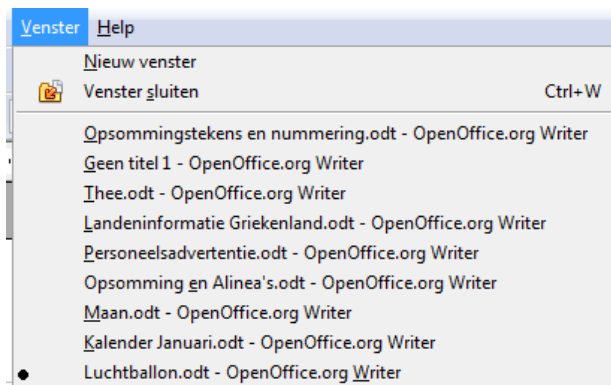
Venster Help

Nieuw venster
Venster sluiten Ctrl+W

Opsommingstekens en nummering.odt - OpenOffice.org Writer
Geen titel 1 - OpenOffice.org Writer
Thee.odt - OpenOffice.org Writer
Landeninformatie Griekenland.odt - OpenOffice.org Writer
Personeelsadvertentie.odt - OpenOffice.org Writer
Opsomming en Alinea's.odt - OpenOffice.org Writer
Maan.odt - OpenOffice.org Writer
Kalender Januari.odt - OpenOffice.org Writer
Luchtballon.odt - OpenOffice.org Writer